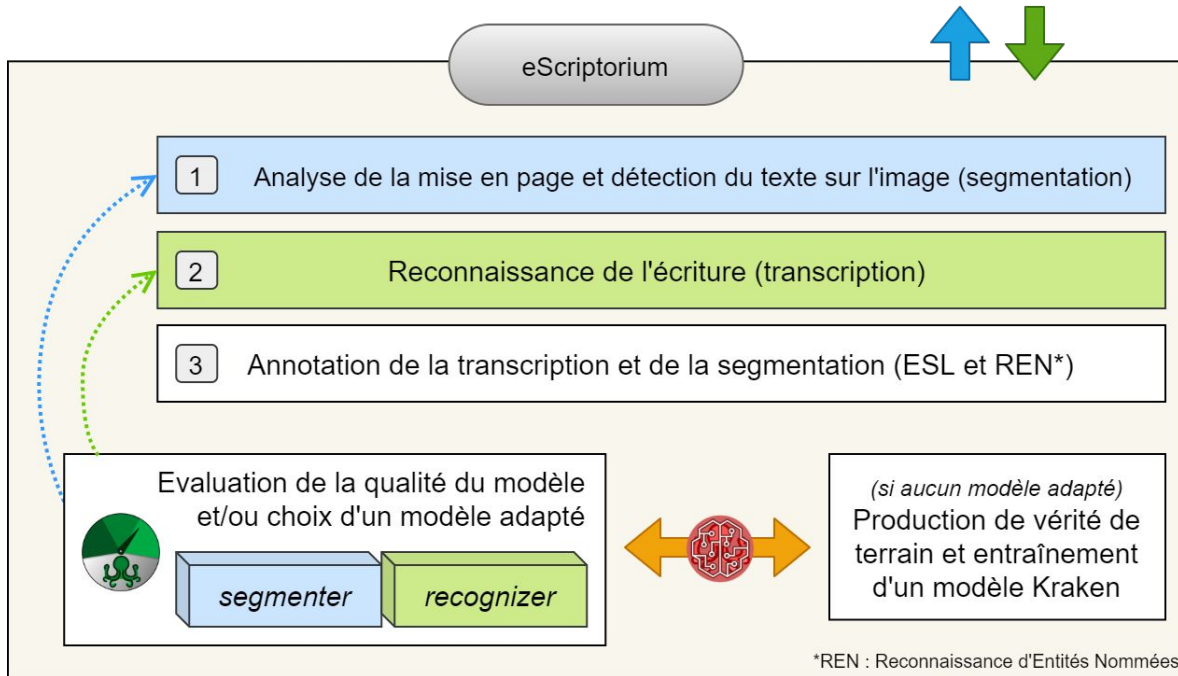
eScriptorium

1 Analyse de la mise en page et détection du texte sur l'image (segmentation)

2 Reconnaissance de l'écriture (transcription)

3 Annotation de la transcription et de la segmentation (ESL et REN*)

Evaluation de la qualité du modèle et/ou choix d'un modèle adapté

segmenter

recognizer

(si aucun modèle adapté)
Production de vérité de terrain et entraînement d'un modèle Kraken

*REN : Reconnaissance d'Entités Nommées